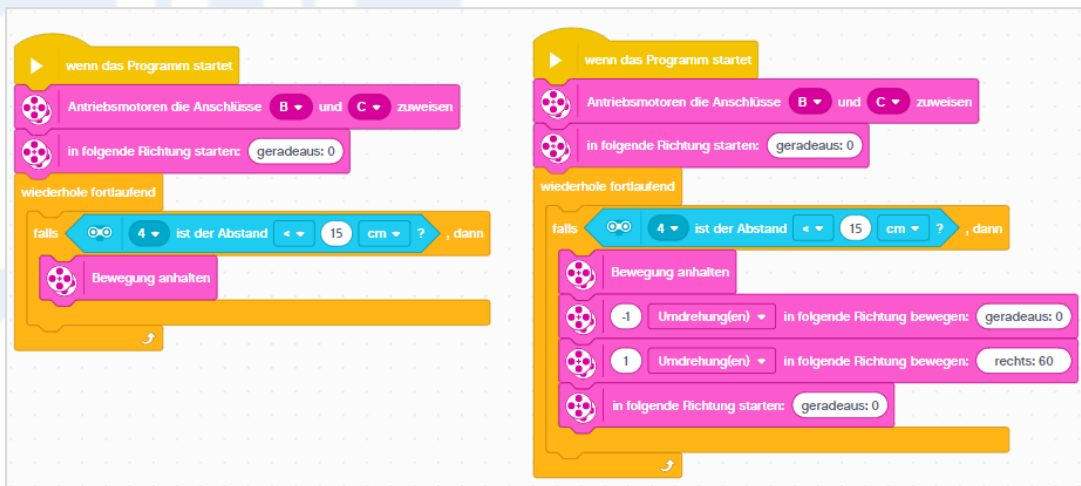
wenn das Programm startet

Antriebsmotoren die Anschlüsse B und C zuweisen

in folgende Richtung starten: geradeaus: 0

wiederhole fortlaufend

falls 4 ist der Abstand < 15 cm ? , dann

Bewegung anhalten

wenn das Programm startet

Antriebsmotoren die Anschlüsse B und C zuweisen

in folgende Richtung starten: geradeaus: 0

wiederhole fortlaufend

falls 4 ist der Abstand < 15 cm ? , dann

Bewegung anhalten

-1 Umdrehung(en) in folgende Richtung bewegen: geradeaus: 0

1 Umdrehung(en) in folgende Richtung bewegen: rechts: 60

in folgende Richtung starten: geradeaus: 0